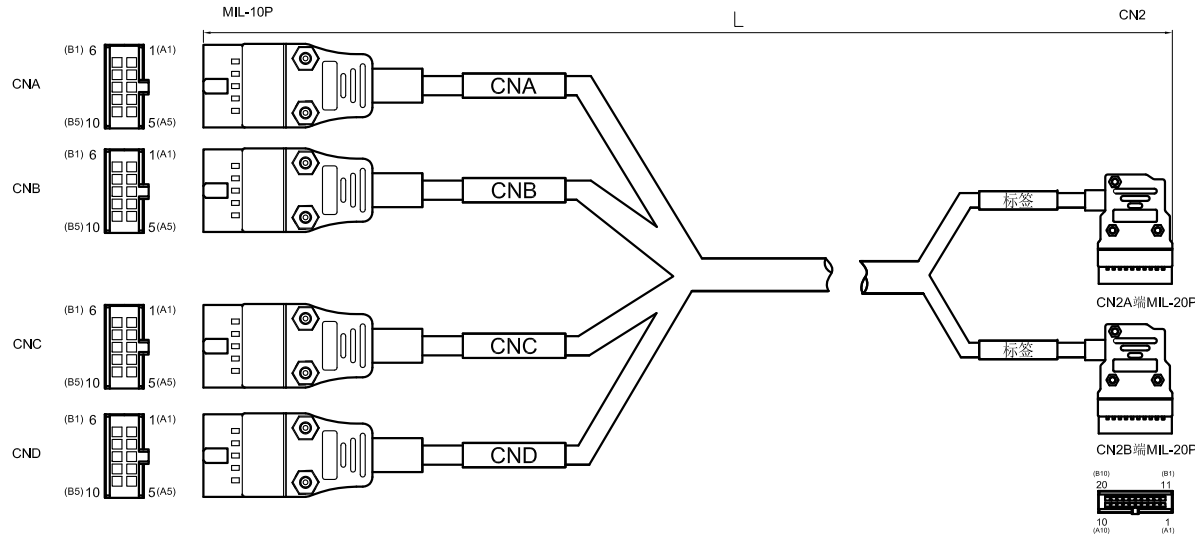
MIL-10P

L

CN2

CNA
(B1) 6
1(A1)
(B5) 10
5(A5)

CNA

CNB
(B1) 6
1(A1)
(B5) 10
5(A5)

CNB

CNC
(B1) 6
1(A1)
(B5) 10
5(A5)

CNC

CND
(B1) 6
1(A1)
(B5) 10
5(A5)

CND

标签

标签

CN2A端MIL-20F

CN2B端MIL-20F

(B10)
20
(B1)
11
10
(A10)
1
(A1)